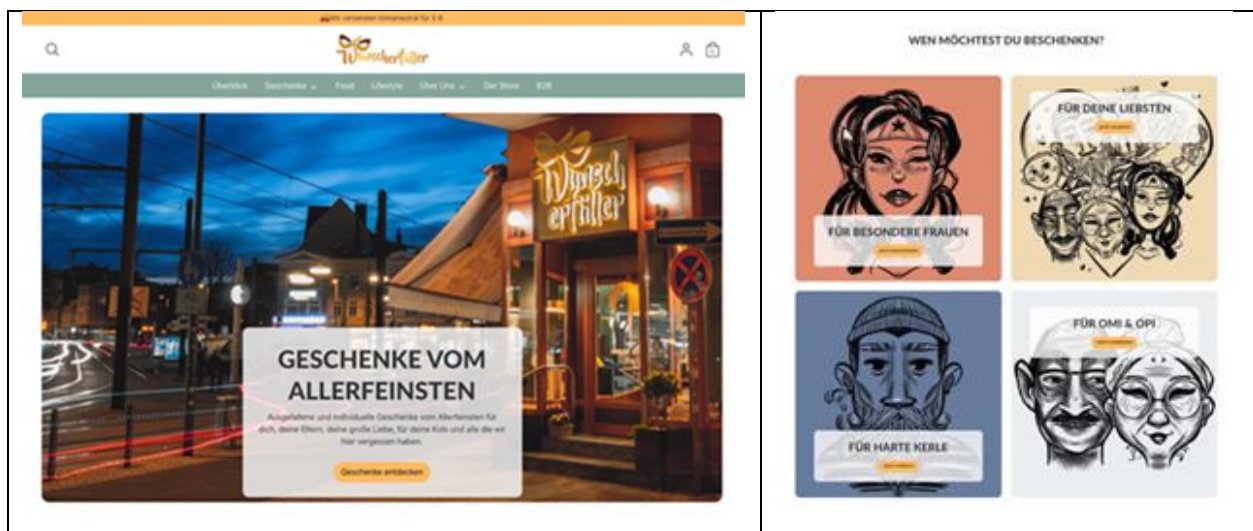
Wir versenden klimaneutral für 5 €

Wunscherfüller

Überblick Geschenke Food Lifestyle Über Uns Der Store B2B

Wunscherfüller

GESCHENKE VOM ALLERFEINSTEN

Ausgefallene und individuelle Geschenke vom Allerfeinsten für dich, deine Eltern, deine große Liebe, für deine Kids und alle die wir hier vergessen haben.

Geschenke entdecken

WEN MÖCHTEST DU BESCHENKEN?

FÜR BESONDERE FRAUEN

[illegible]

FÜR DEINE LIEBSTEN

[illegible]

FÜR HARTE KERLE

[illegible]

FÜR OMI & OPI

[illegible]